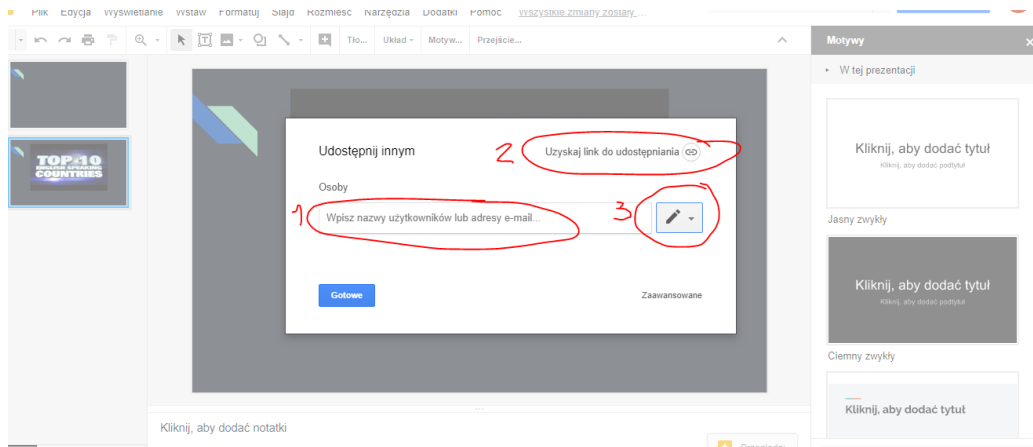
Plik Edycja Wyświetlanie Wstaw Formatuj Slajd Rozmieść Narzędzia Dodatki Pomoc Wszystkie zmiany zostały ...

Tło... Układ Motyw... Przejście...

TOP 10 ENGLISH SPEAKING COUNTRIES

Udostępnij innym

2 Uzyskaj link do udostępniania

Osoby

1 Wpisz nazwy użytkowników lub adresy e-mail...

3

Gotowe

Zaawansowane

Kliknij, aby dodać notatki

Motywy

W tej prezentacji

Kliknij, aby dodać tytuł
Kliknij, aby dodać podtytuł

Jasny zwykły

Kliknij, aby dodać tytuł
Kliknij, aby dodać podtytuł

Ciemny zwykły

Kliknij, aby dodać tytuł